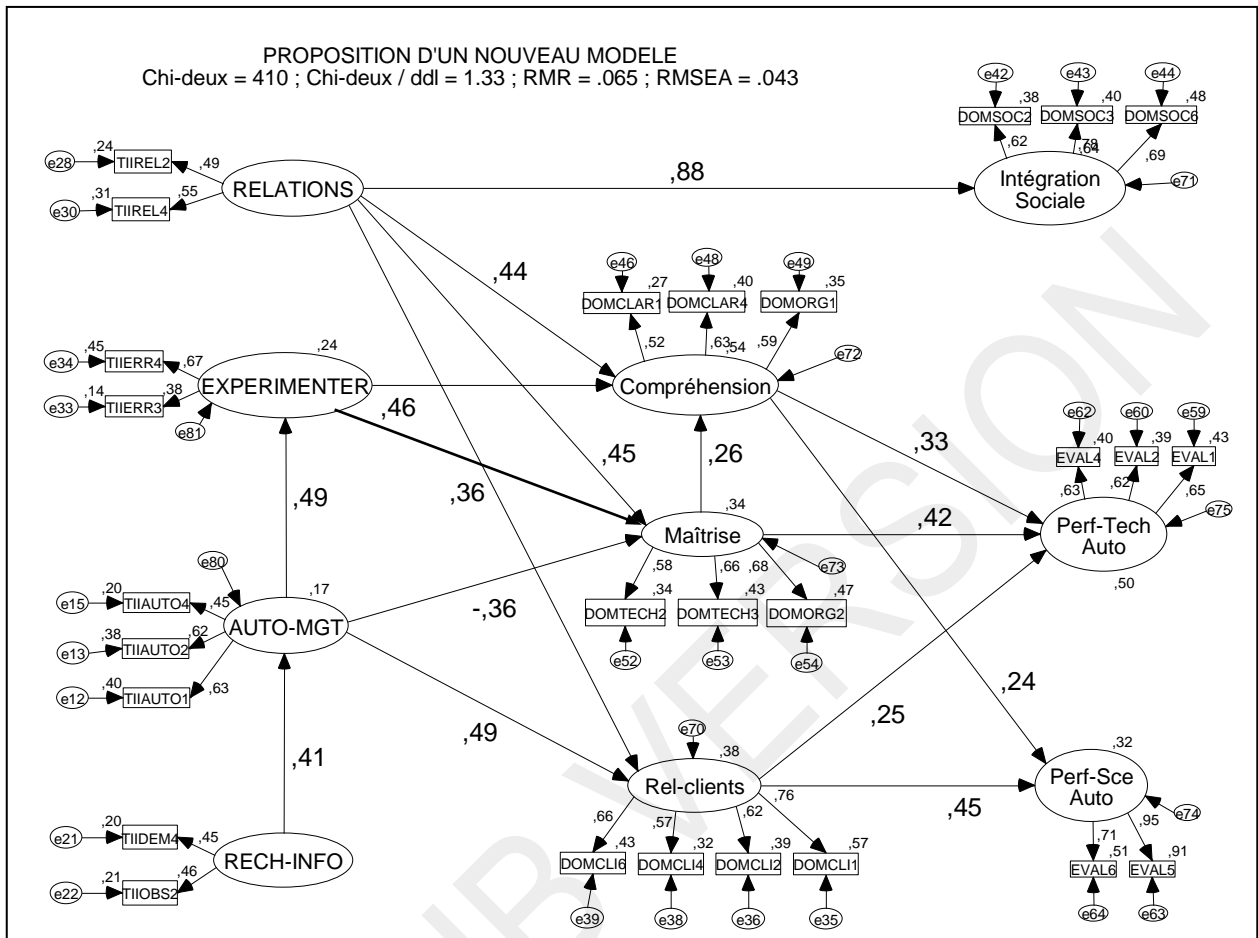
PROPOSITION D'UN NOUVEAU MODELE
Chi-deux = 410 ; Chi-deux / ddl = 1.33 ; RMR = .065 ; RMSEA = .043

e42 e43 e44
,38 ,40 ,48
DOMSOC2 DOMSOC3 DOMSOC6
,62 ,78 ,64 ,69
Intégration Sociale
e71

e28 ,24 TIIREL2 ,49
e30 ,31 TIIREL4 ,55
RELATIONS
,88
,44

e46 e48 e49
,27 ,40 ,35
DOMCLAR1 DOMCLAR4 DOMORG1
,52 ,63 ,54 ,59
e72
Compréhension

e34 ,45 TIIERR4 ,67
e33 ,14 TIIERR3 ,38
EXPERIMENTER
,24
e81
,46
,45
,26
,33
,36

e62 e60 e59
,40 ,39 ,43
EVAL4 EVAL2 EVAL1
,63 ,62 ,65
e75
Perf-Tech Auto
,50

,49
,34
Maîtrise
,42
e73
,58 ,66 ,68
,34 ,43 ,47
DOMTECH2 DOMTECH3 DOMORG2
e52 e53 e54

e80
,17
e15 ,20 TIIAUTO4 ,45
e13 ,38 TIIAUTO2 ,62
e12 ,40 TIIAUTO1 ,63
AUTO-MGT
-,36

,24
,41
,49
,25
e70
,38
Rel-clients
,32
Perf-Sce Auto
e74
,45

e21 ,20 TIIDEM4 ,45
e22 ,21 TIIOBS2 ,46
RECH-INFO

,66 ,57 ,62 ,76
,43 ,32 ,39 ,57
DOMCLI6 DOMCLI4 DOMCLI2 DOMCLI1
e39 e38 e36 e35

,71 ,95
,51 ,91
EVAL6 EVAL5
e64 e63